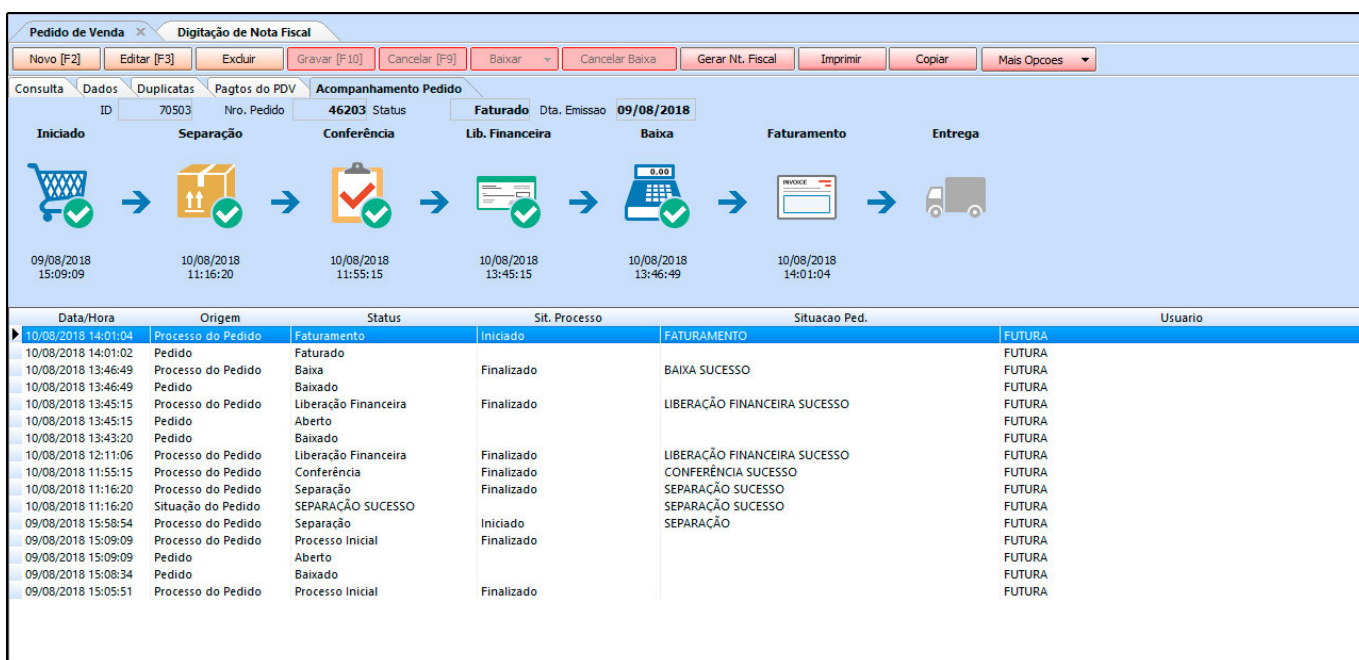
Pedido de Venda ✕ Digitação de Nota Fiscal

Novo [F2] Editar [F3] Excluir Gravar [F10] Cancelar [F9] Baixar Cancelar Baixa Gerar Nt. Fiscal Imprimir Copiar Mais Opcoes

Consulta Dados Duplicatas Pagtos do PDV Acompanhamento Pedido

ID 70503 Nro. Pedido 46203 Status Faturado Dta. Emissao 09/08/2018

Iniciado Separação Conferência Lib. Financeira Baixa Faturamento Entrega

0.00

INVOICE

09/08/2018 15:09:09

10/08/2018 11:16:20

10/08/2018 11:55:15

10/08/2018 13:45:15

10/08/2018 13:46:49

10/08/2018 14:01:04

| Data/Hora | Origem | Status | Sit. Processo | Situacao Ped. | Usuario |
|---|---|---|---|---|---|
| 10/08/2018 14:01:04 | Processo do Pedido | Faturamento | Iniciado | FATURAMENTO | FUTURA |
| 10/08/2018 14:01:02 | Pedido | Faturado | | | FUTURA |
| 10/08/2018 13:46:49 | Processo do Pedido | Baixa | Finalizado | BAIXA SUCESSO | FUTURA |
| 10/08/2018 13:46:49 | Pedido | Baixado | | | FUTURA |
| 10/08/2018 13:45:15 | Processo do Pedido | Liberação Financeira | Finalizado | LIBERAÇÃO FINANCEIRA SUCESSO | FUTURA |
| 10/08/2018 13:45:15 | Pedido | Aberto | | | FUTURA |
| 10/08/2018 13:43:20 | Pedido | Baixado | | | FUTURA |
| 10/08/2018 12:11:06 | Processo do Pedido | Liberação Financeira | Finalizado | LIBERAÇÃO FINANCEIRA SUCESSO | FUTURA |
| 10/08/2018 11:55:15 | Processo do Pedido | Conferência | Finalizado | CONFERÊNCIA SUCESSO | FUTURA |
| 10/08/2018 11:16:20 | Processo do Pedido | Separação | Finalizado | SEPARAÇÃO SUCESSO | FUTURA |
| 10/08/2018 11:16:20 | Situação do Pedido | SEPARAÇÃO SUCESSO | | SEPARAÇÃO SUCESSO | FUTURA |
| 09/08/2018 15:58:54 | Processo do Pedido | Separação | Iniciado | SEPARAÇÃO | FUTURA |
| 09/08/2018 15:09:09 | Processo do Pedido | Processo Inicial | Finalizado | | FUTURA |
| 09/08/2018 15:09:09 | Pedido | Aberto | | | FUTURA |
| 09/08/2018 15:08:34 | Pedido | Baixado | | | FUTURA |
| 09/08/2018 15:05:51 | Processo do Pedido | Processo Inicial | Finalizado | | FUTURA |